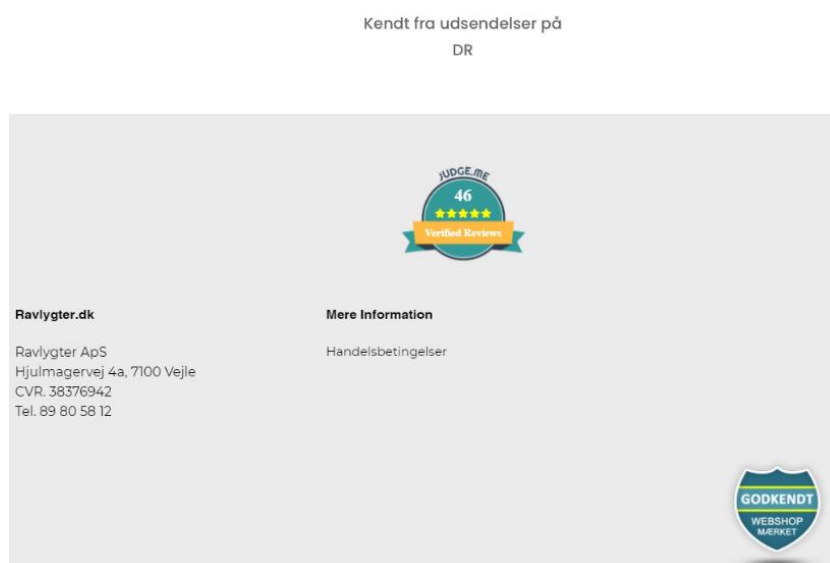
Kendt fra udsendelser på
DR

JUDGE.ME
46
★★★★★
Verified Reviews

Ravlygter.dk

Ravlygter ApS
Hjulmagervej 4a, 7100 Vejle
CVR. 38376942
Tel. 89 80 58 12

Mere Information

Handelsbetingelser

GODKENDT
WEBSHOP
MÆRKET